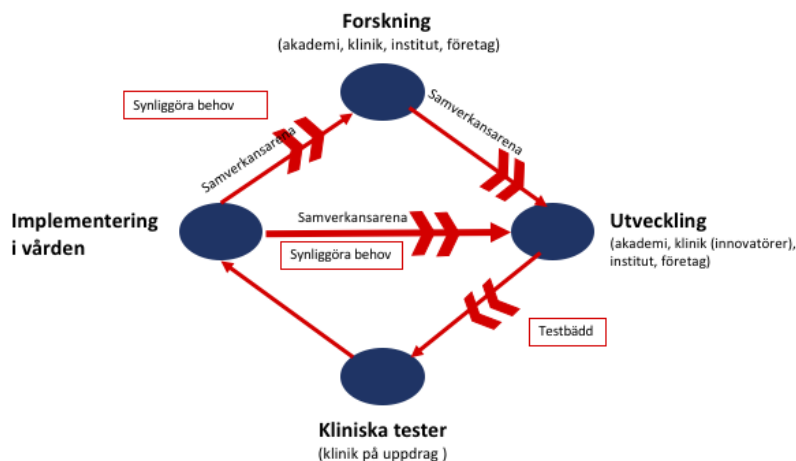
Forskning
(akademi, klinik, institut, företag)

Synliggöra behov

Samverkansarena

Samverkansarena

Implementering i vården

Samverkansarena

Synliggöra behov

Utveckling
(akademi, klinik (innovatörer), institut, företag)

Testbädd

Kliniska tester
(klinik på uppdrag )